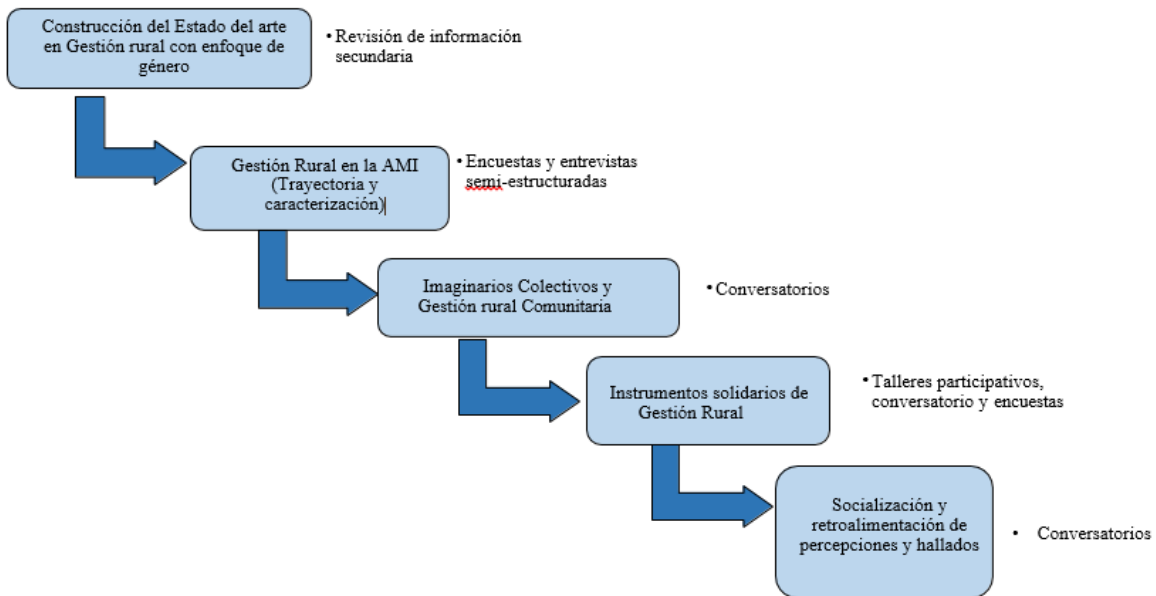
Construcción del Estado del arte en Gestión rural con enfoque de género

• Revisión de información secundaria

Gestión Rural en la AMI (Trayectoria y caracterización)

• Encuestas y entrevistas semi-estructuradas

Imaginarios Colectivos y Gestión rural Comunitaria

• Conversatorios

Instrumentos solidarios de Gestión Rural

• Talleres participativos, conversatorio y encuestas

Socialización y retroalimentación de percepciones y hallados

• Conversatorios